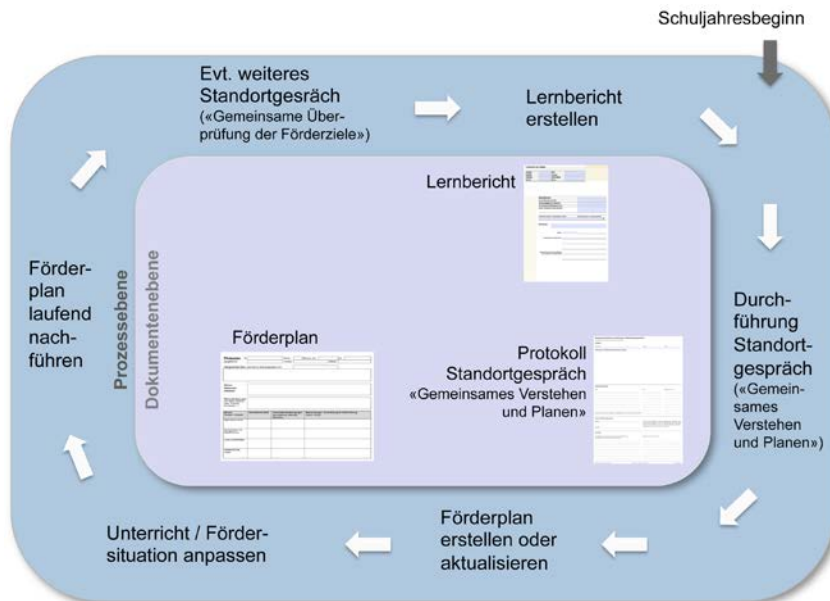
Schuljahresbeginn

Evt. weiteres Standortgesräch («Gemeinsame Überprüfung der Förderziele»)

Lernbericht erstellen

Durchführung Standortgespräch («Gemeinsames Verstehen und Planen»)

Förderplan erstellen oder aktualisieren

Unterricht / Fördersituation anpassen

Förderplan laufend nachführen

Prozessebene

Dokumentenebene

Lernbericht

Förderplan

Protokoll Standortgespräch «Gemeinsames Verstehen und Planen»